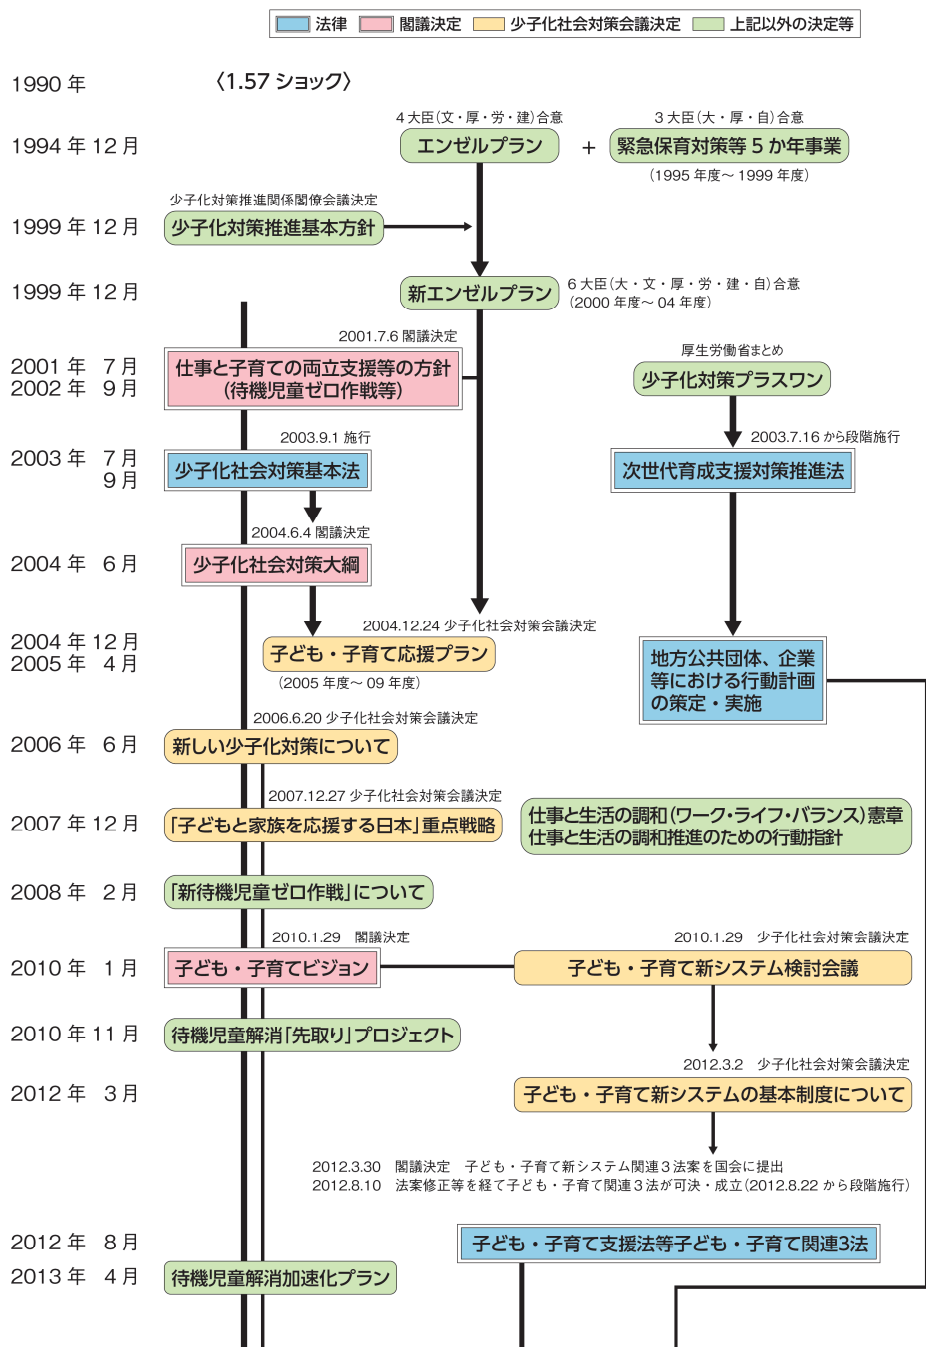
法律　閣議決定　少子化社会対策会議決定　上記以外の決定等

1990 年　〈1.57 ショック〉

1994 年 12 月
4 大臣（文・厚・労・建）合意
エンゼルプラン
+
3 大臣（大・厚・自）合意
緊急保育対策等 5 か年事業
（1995 年度～ 1999 年度）

1999 年 12 月
少子化対策推進関係閣僚会議決定
少子化対策推進基本方針

1999 年 12 月
新エンゼルプラン
6 大臣（大・文・厚・労・建・自）合意
（2000 年度～ 04 年度）

2001 年　7 月
2002 年　9 月
2001.7.6 閣議決定
仕事と子育ての両立支援等の方針（待機児童ゼロ作戦等）
厚生労働省まとめ
少子化対策プラスワン

2003 年　7 月
9 月
2003.9.1 施行
少子化社会対策基本法
2003.7.16 から段階施行
次世代育成支援対策推進法

2004 年　6 月
2004.6.4 閣議決定
少子化社会対策大綱

2004 年 12 月
2005 年　4 月
2004.12.24 少子化社会対策会議決定
子ども・子育て応援プラン
（2005 年度～ 09 年度）
地方公共団体、企業等における行動計画の策定・実施

2006 年　6 月
2006.6.20 少子化社会対策会議決定
新しい少子化対策について

2007 年 12 月
2007.12.27 少子化社会対策会議決定
「子どもと家族を応援する日本」重点戦略
仕事と生活の調和（ワーク・ライフ・バランス）憲章
仕事と生活の調和推進のための行動指針

2008 年　2 月
「新待機児童ゼロ作戦」について

2010 年　1 月
2010.1.29　閣議決定
子ども・子育てビジョン
2010.1.29　少子化社会対策会議決定
子ども・子育て新システム検討会議

2010 年 11 月
待機児童解消「先取り」プロジェクト

2012 年　3 月
2012.3.2　少子化社会対策会議決定
子ども・子育て新システムの基本制度について

2012.3.30　閣議決定　子ども・子育て新システム関連３法案を国会に提出
2012.8.10　法案修正等を経て子ども・子育て関連３法が可決・成立（2012.8.22 から段階施行）

2012 年　8 月
子ども・子育て支援法等子ども・子育て関連3法

2013 年　4 月
待機児童解消加速化プラン